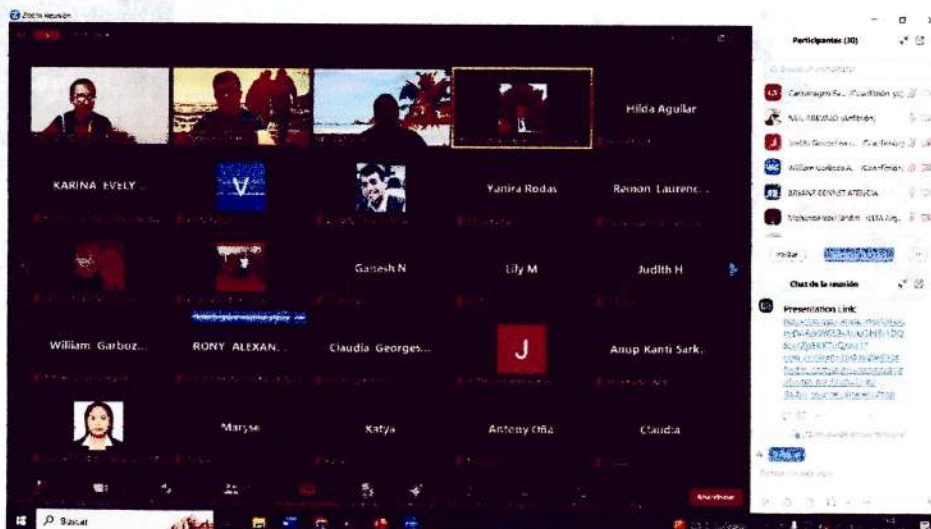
Zoom Reunión

Hilda Aguilar

KARINA EVELY...

V

Yanira Rodas

Reimon Laurenc...

Ganesh N

Lily M

Judith H

William Garboz...

RONY ALEXAN...

Claudia Georges...

J

Anup Kanti Sark.

Maryse

Katya

Antony Oña

Claudia

Participantes (30)

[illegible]

William Garboza A. (Confirmar)

BRIANT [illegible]

Invitar

Chat de la reunión

Presentation Link:

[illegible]

Buscar